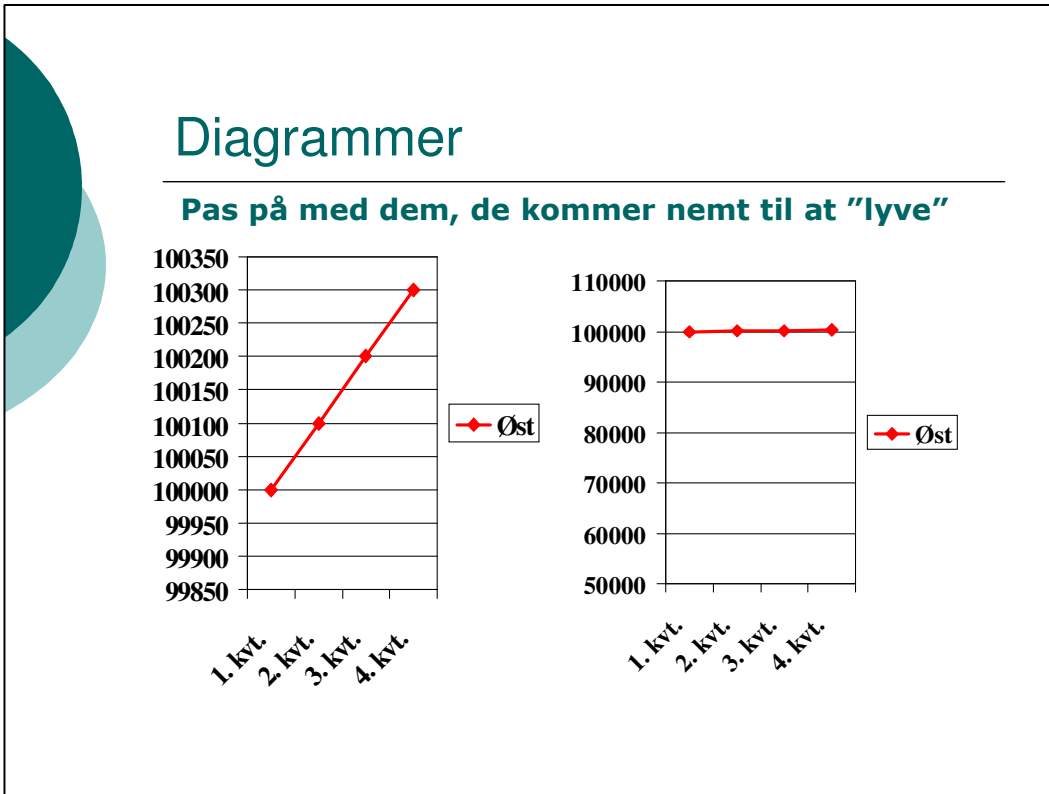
Diagrammer

Pas på med dem, de kommer nemt til at ”lyve”

100350
100300
100250
100200
100150
100100
100050
100000
99950
99900
99850

Øst

1. kvt.
2. kvt.
3. kvt.
4. kvt.

110000
100000
90000
80000
70000
60000
50000

Øst

1. kvt.
2. kvt.
3. kvt.
4. kvt.